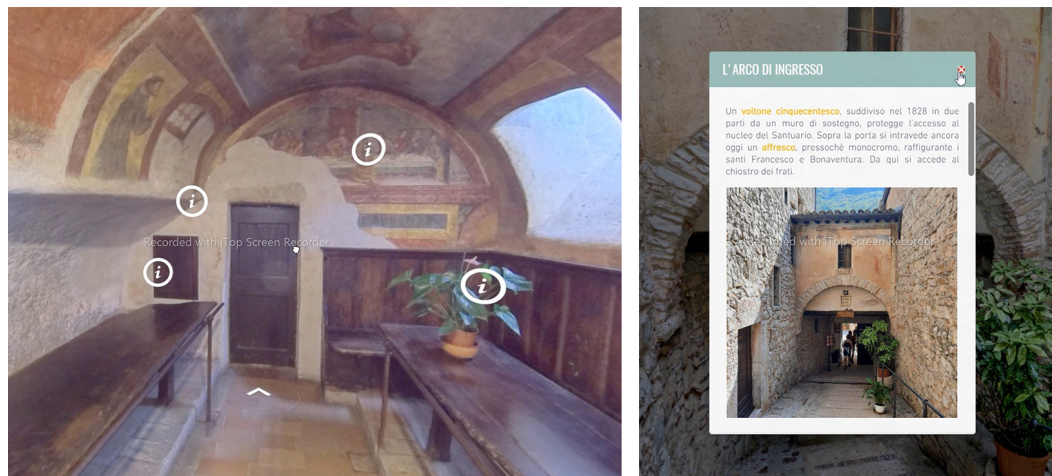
i

i

i

i

Recorded with iTop Screen Recorder

L'ARCO DI INGRESSO

Un voltone cinquecentesco, suddiviso nel 1828 in due parti da un muro di sostegno, protegge l'accesso al nucleo del Santuario. Sopra la porta si intravede ancora oggi un affresco, pressochè monocromo, raffigurante i santi Francesco e Bonaventura. Da qui si accede al chiostro dei frati.

Recorded with iTop Screen Recorder